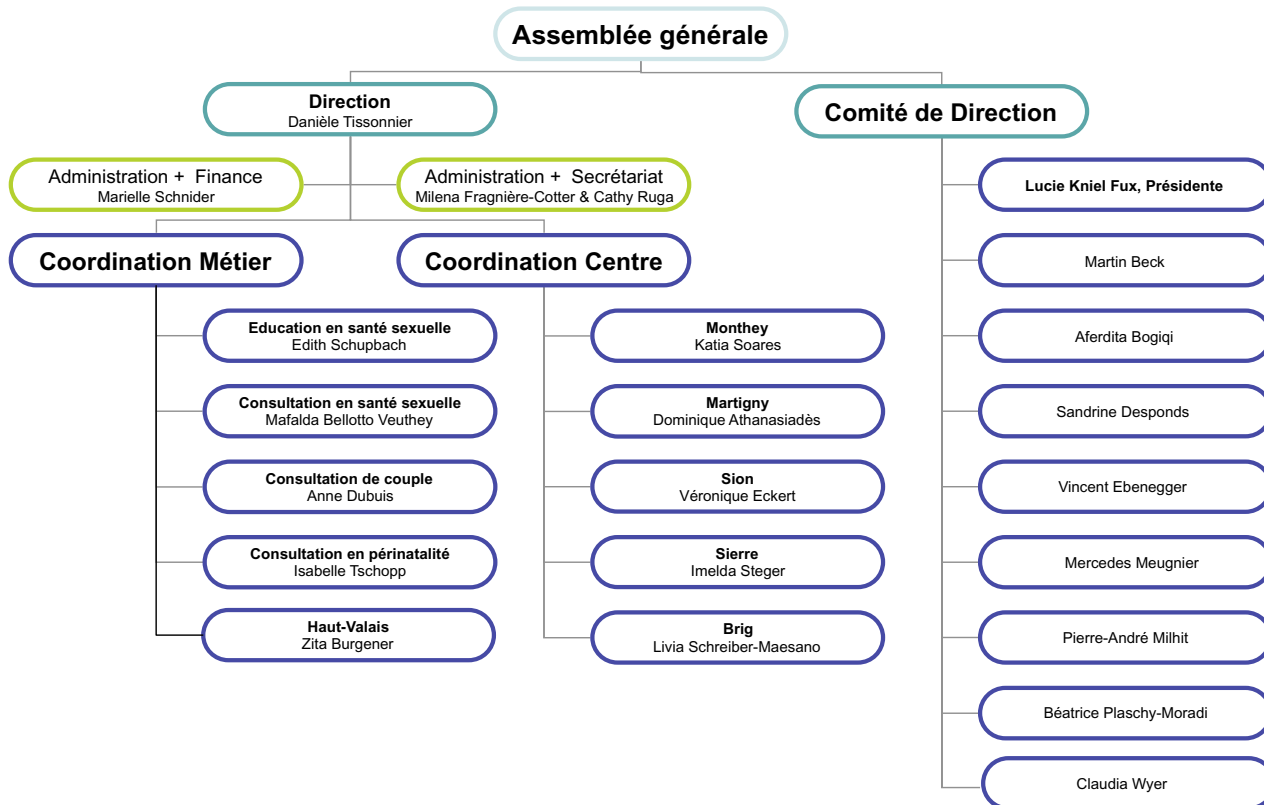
Assemblée générale

Direction
Danièle Tissonnier

Comité de Direction

Administration + Finance
Marielle Schnider

Administration + Secrétariat
Milena Fragnière-Cotter & Cathy Ruga

Coordination Métier

Coordination Centre

Education en santé sexuelle
Edith Schupbach

Consultation en santé sexuelle
Mafalda Bellotto Veuthey

Consultation de couple
Anne Dubuis

Consultation en périnatalité
Isabelle Tschopp

Haut-Valais
Zita Burgener

Monthey
Katia Soares

Martigny
Dominique Athanasiadès

Sion
Véronique Eckert

Sierre
Imelda Steger

Brig
Livia Schreiber-Maesano

Lucie Kniel Fux, Présidente

Martin Beck

Aferdita Bogiqi

Sandrine Desponds

Vincent Ebenegger

Mercedes Meugnier

Pierre-André Milhit

Béatrice Plaschy-Moradi

Claudia Wyer